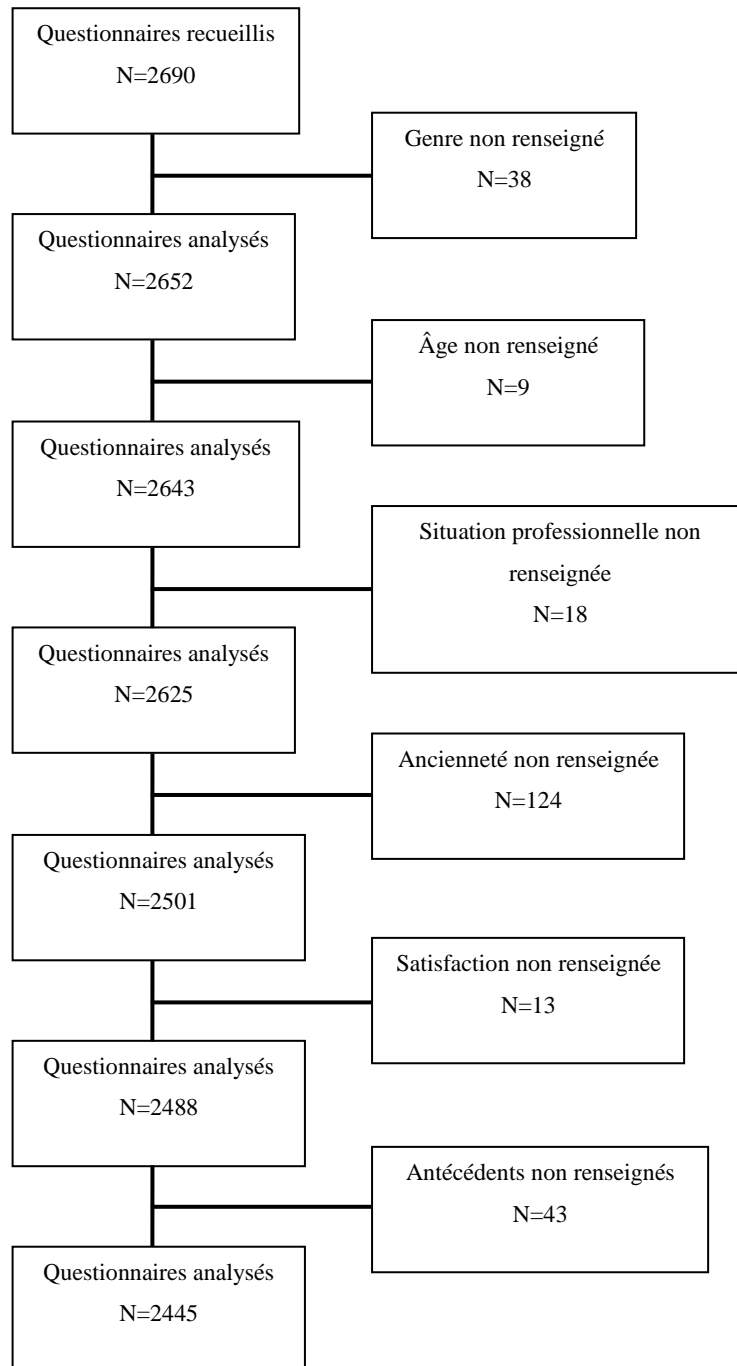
Questionnaires recueillis
N=2690

Genre non renseigné
N=38

Questionnaires analysés
N=2652

Âge non renseigné
N=9

Questionnaires analysés
N=2643

Situation professionnelle non renseignée
N=18

Questionnaires analysés
N=2625

Ancienneté non renseignée
N=124

Questionnaires analysés
N=2501

Satisfaction non renseignée
N=13

Questionnaires analysés
N=2488

Antécédents non renseignés
N=43

Questionnaires analysés
N=2445